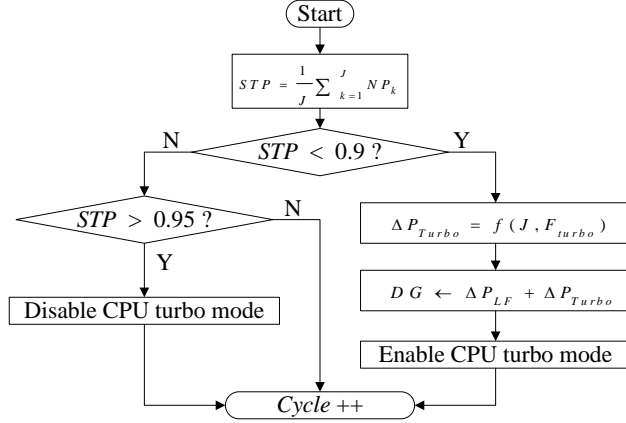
Start

$STP = \frac{1}{J}\sum_{k=1}^{J} NP_k$

N

$STP < 0.9$ ?

Y

$STP > 0.95$ ?

N

Y

Disable CPU turbo mode

$\Delta P_{Turbo} = f(J, F_{turbo})$

$DG \leftarrow \Delta P_{LF} + \Delta P_{Turbo}$

Enable CPU turbo mode

$Cycle$ ++